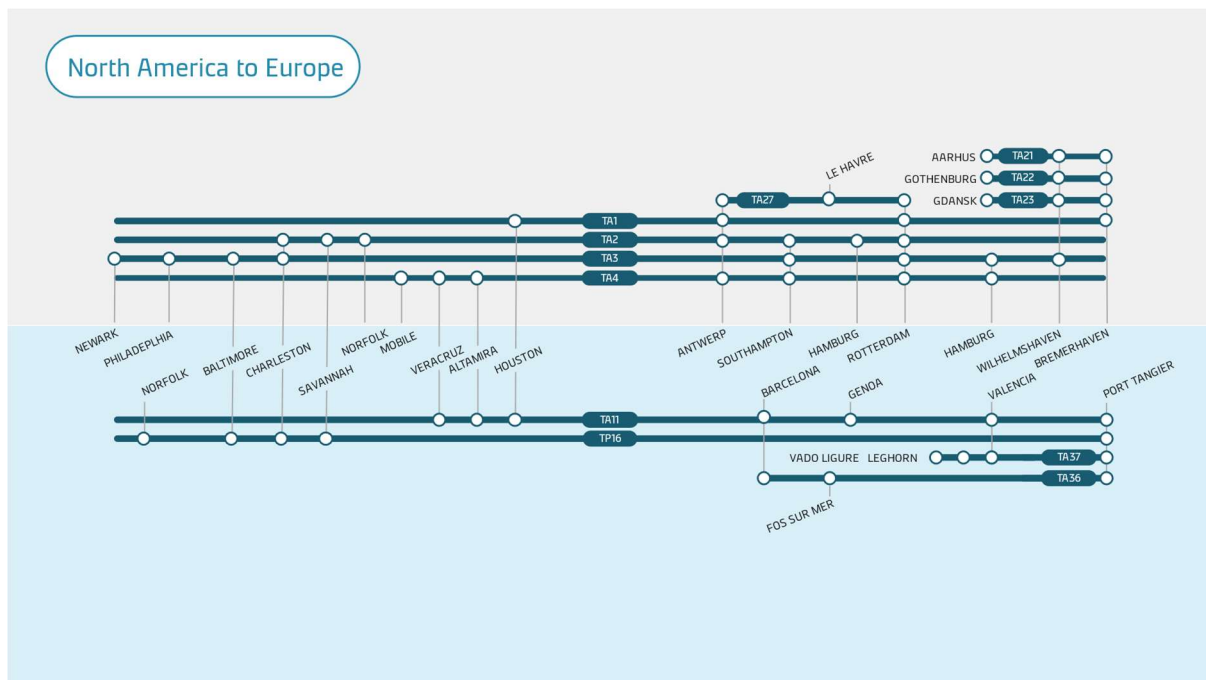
North America to Europe

LE HAVRE
AARHUS TA21
GOTHENBURG TA22
GDANSK TA23
TA27
TA1
TA2
TA3
TA4

NEWARK
PHILADEPLHIA
BALTIMORE
CHARLESTON
NORFOLK
MOBILE
ANTWERP
SOUTHAMPTON
HAMBURG
ROTTERDAM
HAMBURG
WILHELMSHAVEN
BREMERHAVEN

NORFOLK
SAVANNAH
VERACRUZ
ALTAMIRA
HOUSTON
BARCELONA
GENOA
VALENCIA
PORT TANGIER

TA11
TP16
VADO LIGURE
LEGHORN
TA37
TA36
FOS SUR MER